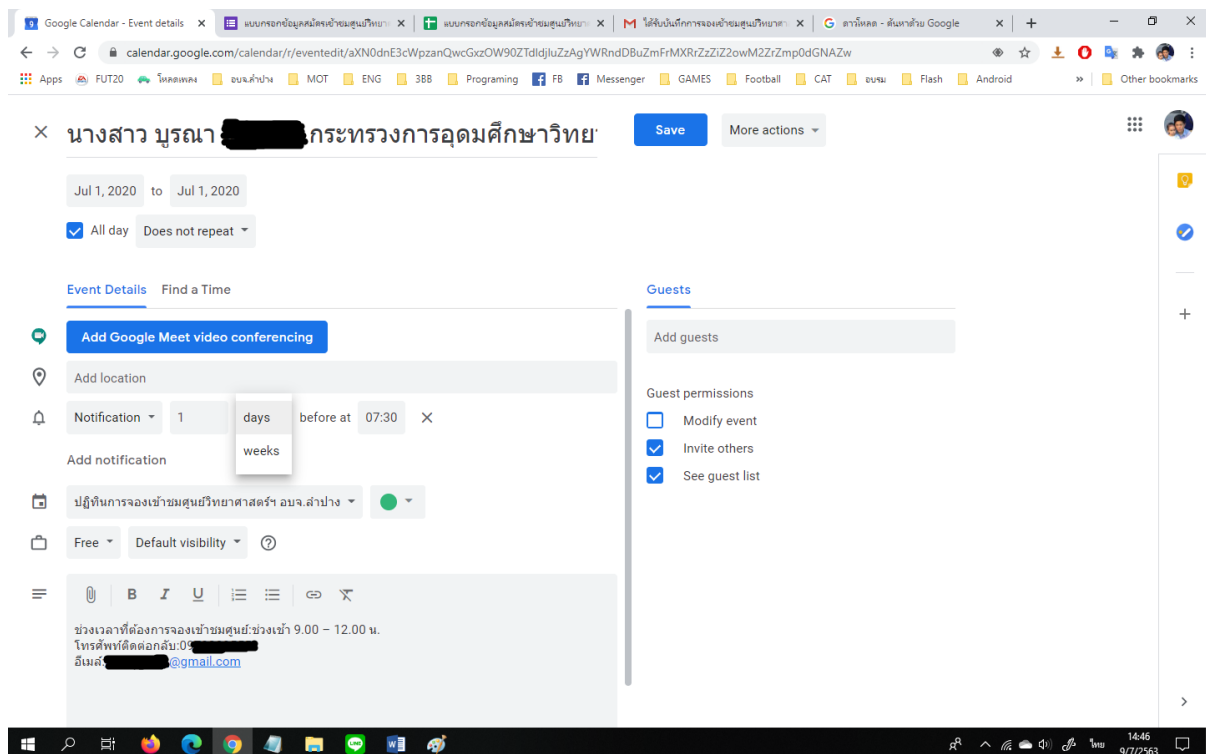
Google Calendar - Event details ×
แบบกรอกข้อมูลสมัครเข้าชมศูนย์วิทยาศ ×
แบบกรอกข้อมูลสมัครเข้าชมศูนย์วิทยาศ ×
ได้รับบันทึกการจองเข้าชมศูนย์วิทยาศา ×
ตารีหลด - ค้นหาด้วย Google ×
+

calendar.google.com/calendar/r/eventedit/aXN0dnE3cWpzanQwcGxzOW90ZTdldjluZzAgYWRndDBuZmFrMXRrZzZiZ2owM2ZrZmp0dGNAZw

Apps FUT20 โหลดเพลง อบจ.ลำปาง MOT ENG 3BB Programing FB Messenger GAMES Football CAT อบรม Flash Android » Other bookmarks

× นางสาว บูรณา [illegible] กระทรวงการอุดมศึกษาวิทย Save More actions

Jul 1, 2020 to Jul 1, 2020

All day Does not repeat

Event Details Find a Time

Add Google Meet video conferencing

Add location

Notification 1 days before at 07:30 ×
weeks

Add notification

ปฏิทินการจองเข้าชมศูนย์วิทยาศาสตร์ฯ อบจ.ลำปาง

Free Default visibility

B I U

ช่วงเวลาที่ต้องการจองเข้าชมศูนย์:ช่วงเช้า 9.00 – 12.00 น.
โทรศัพท์ติดต่อกลับ:09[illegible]
อีเมล์:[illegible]@gmail.com

Guests

Add guests

Guest permissions

Modify event

Invite others

See guest list

ไทย 14:46 9/7/2563